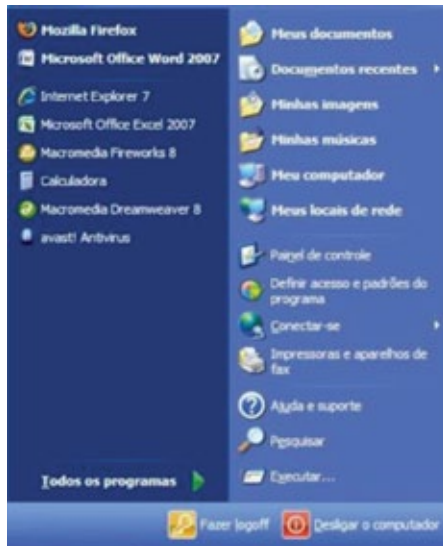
Mozilla Firefox
Microsoft Office Word 2007
Internet Explorer 7
Microsoft Office Excel 2007
Macromedia Fireworks 8
Calculadora
Macromedia Dreamweaver 8
avast! Antivirus

Todos os programas

Meus documentos
Documentos recentes
Minhas imagens
Minhas músicas
Meu computador
Meus locais de rede
Painel de controle
Definir acesso e padrões do programa
Conectar-se
Impressoras e aparelhos de fax
Ajuda e suporte
Pesquisar
Executar...

Fazer logoff
Desligar o computador